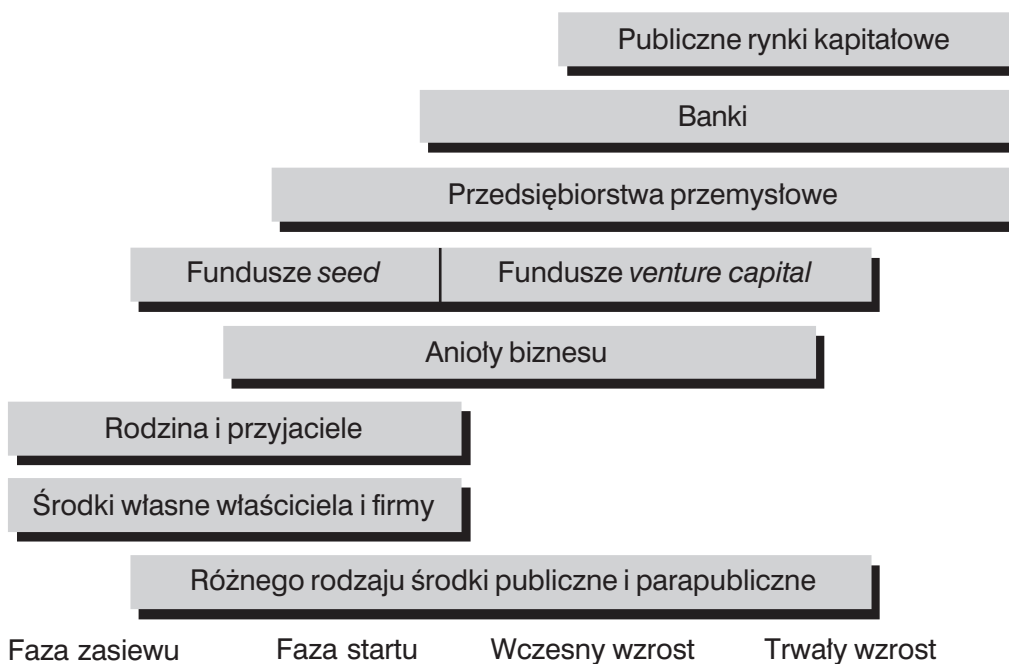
Publiczne rynki kapitałowe

Banki

Przedsiębiorstwa przemysłowe

Fundusze seed

Fundusze venture capital

Anioły biznesu

Rodzina i przyjaciele

Środki własne właściciela i firmy

Różnego rodzaju środki publiczne i parapubliczne

Faza zasiewu

Faza startu

Wczesny wzrost

Trwały wzrost